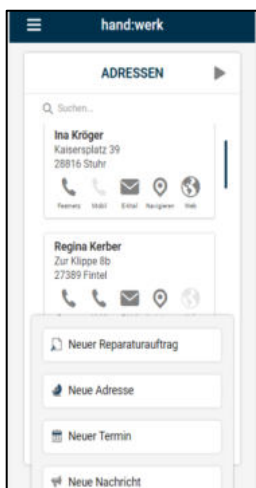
hand:werk

ADRESSEN

Suchen...

Ina Kröger
Kaisersplatz 39
28816 Stuhr

Festnetz Mobil E-Mail Navigieren Web

Regina Kerber
Zur Klippe 8b
27389 Fintel

Neuer Reparaturauftrag

Neue Adresse

Neuer Termin

Neue Nachricht